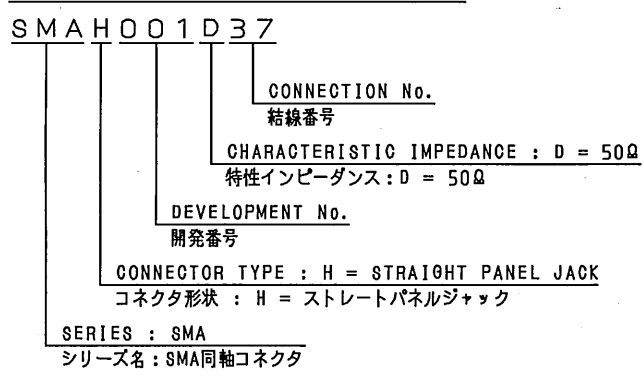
SMAH001D37

CONNECTION No.
結線番号

CHARACTERISTIC IMPEDANCE : D = 50Ω
特性インピーダンス : D = 50Ω

DEVELOPMENT No.
開発番号

CONNECTOR TYPE : H = STRAIGHT PANEL JACK
コネクタ形状 : H = ストレートパネルジャック

SERIES : SMA
シリーズ名 : SMA同軸コネクタ